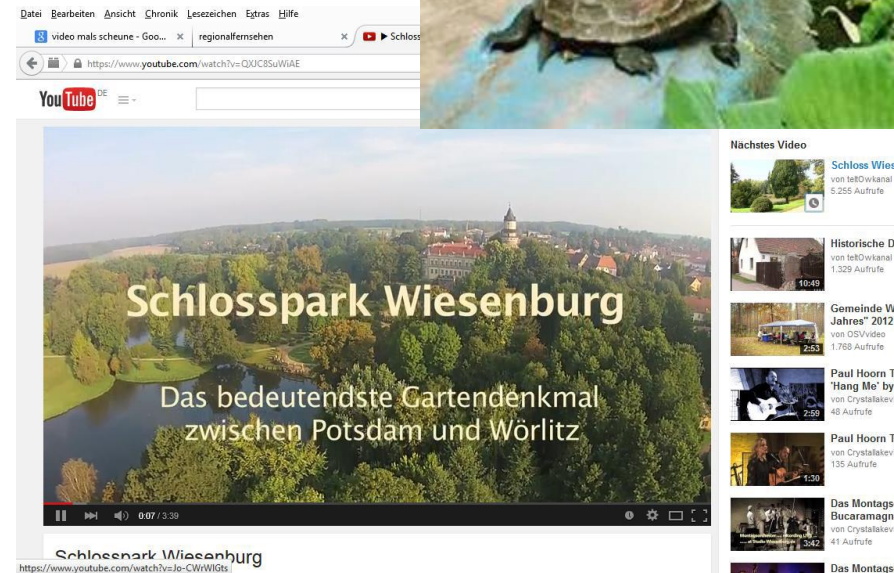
Datei Bearbeiten Ansicht Chronik Lesezeichen Extras Hilfe

video mals scheune - Goo... × regionalfernsehen × ▶ Schloss

https://www.youtube.com/watch?v=QXJC8SuWiAE

YouTube DE

Schlosspark Wiesenburg

Das bedeutendste Gartendenkmal zwischen Potsdam und Wörlitz

0:07 / 3:39

Schlosspark Wiesenburg

https://www.youtube.com/watch?v=Jo-CWrWIGts

Nächstes Video

Schloss Wies
von teltOwkanal
5.255 Aufrufe

Historische D
von teltOwkanal
1.329 Aufrufe
10:49

Gemeinde W
Jahres" 2012
von OSVvideo
1.768 Aufrufe
2:53

Paul Hoorn T
'Hang Me' by
von Crystallakev
48 Aufrufe
2:59

Paul Hoorn T
von Crystallakev
135 Aufrufe
1:30

Das Montags
Bucaramagn
von Crystallakev
41 Aufrufe
3:42

Das Montags